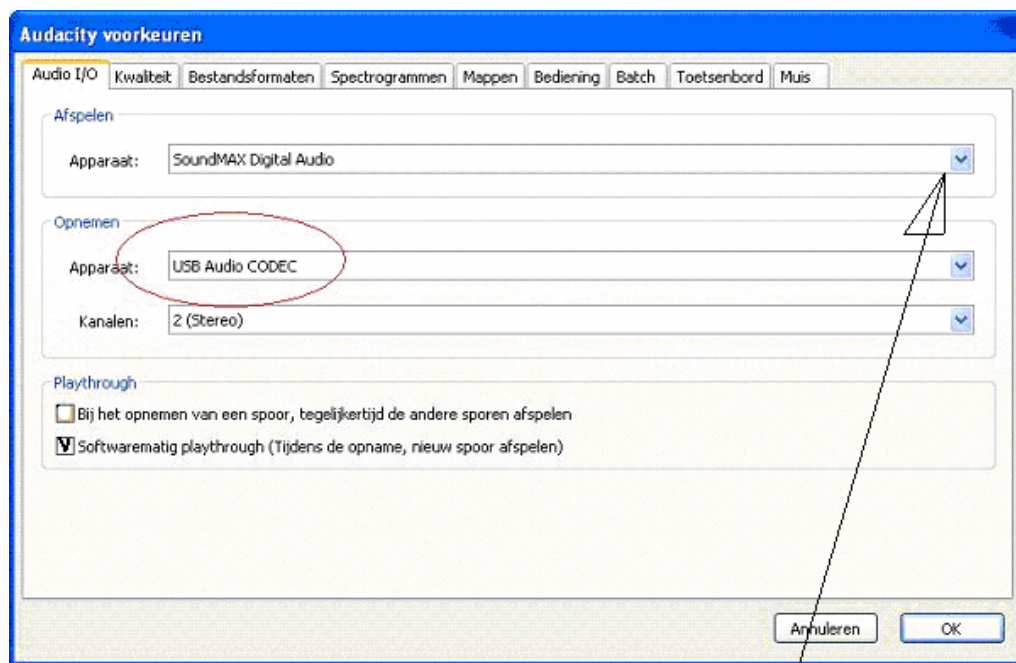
Audacity voorkeuren

Audio I/O | Kwaliteit | Bestandsformaten | Spectrogrammen | Mappen | Bediening | Batch | Toetsenbord | Muis

Afspelen

Apparaat: SoundMAX Digital Audio

Opnemen

Apparaat: USB Audio CODEC

Kanalen: 2 (Stereo)

Playthrough

Bij het opnemen van een spoor, tegelijkertijd de andere sporen afspelen

Softwarematig playthrough (Tijdens de opname, nieuw spoor afspelen)

Annuleren

OK